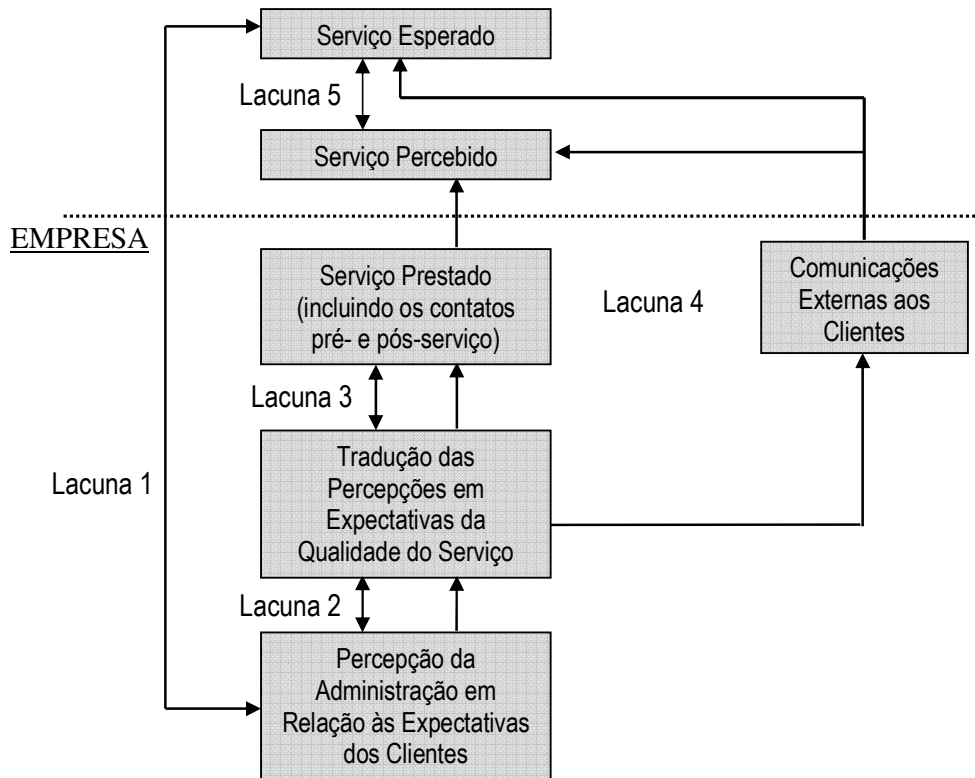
Serviço Esperado

Lacuna 5

Serviço Percebido

EMPRESA

Serviço Prestado (incluindo os contatos pré- e pós-serviço)

Lacuna 4

Comunicações Externas aos Clientes

Lacuna 3

Tradução das Percepções em Expectativas da Qualidade do Serviço

Lacuna 1

Lacuna 2

Percepção da Administração em Relação às Expectativas dos Clientes